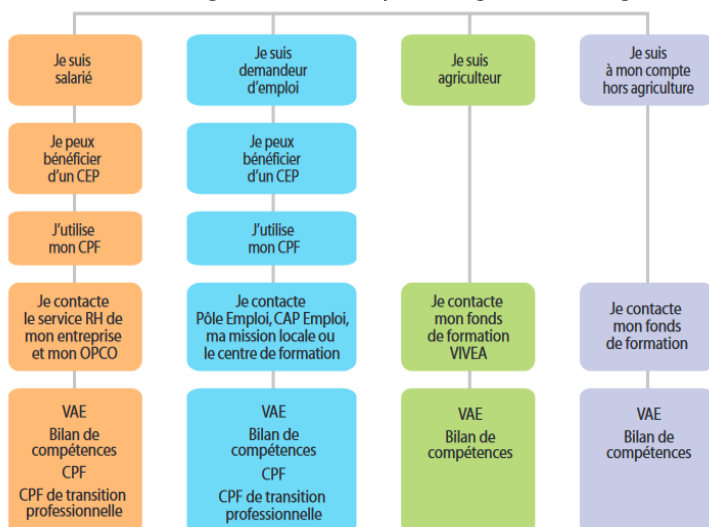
Je suis salarié

Je peux bénéficier d'un CEP

J'utilise mon CPF

Je contacte le service RH de mon entreprise et mon OPCO

VAE
Bilan de compétences
CPF
CPF de transition professionnelle

Je suis demandeur d'emploi

Je peux bénéficier d'un CEP

J'utilise mon CPF

Je contacte Pôle Emploi, CAP Emploi, ma mission locale ou le centre de formation

VAE
Bilan de compétences
CPF
CPF de transition professionnelle

Je suis agriculteur

Je contacte mon fonds de formation VIVEA

VAE
Bilan de compétences

Je suis à mon compte hors agriculture

Je contacte mon fonds de formation

VAE
Bilan de compétences